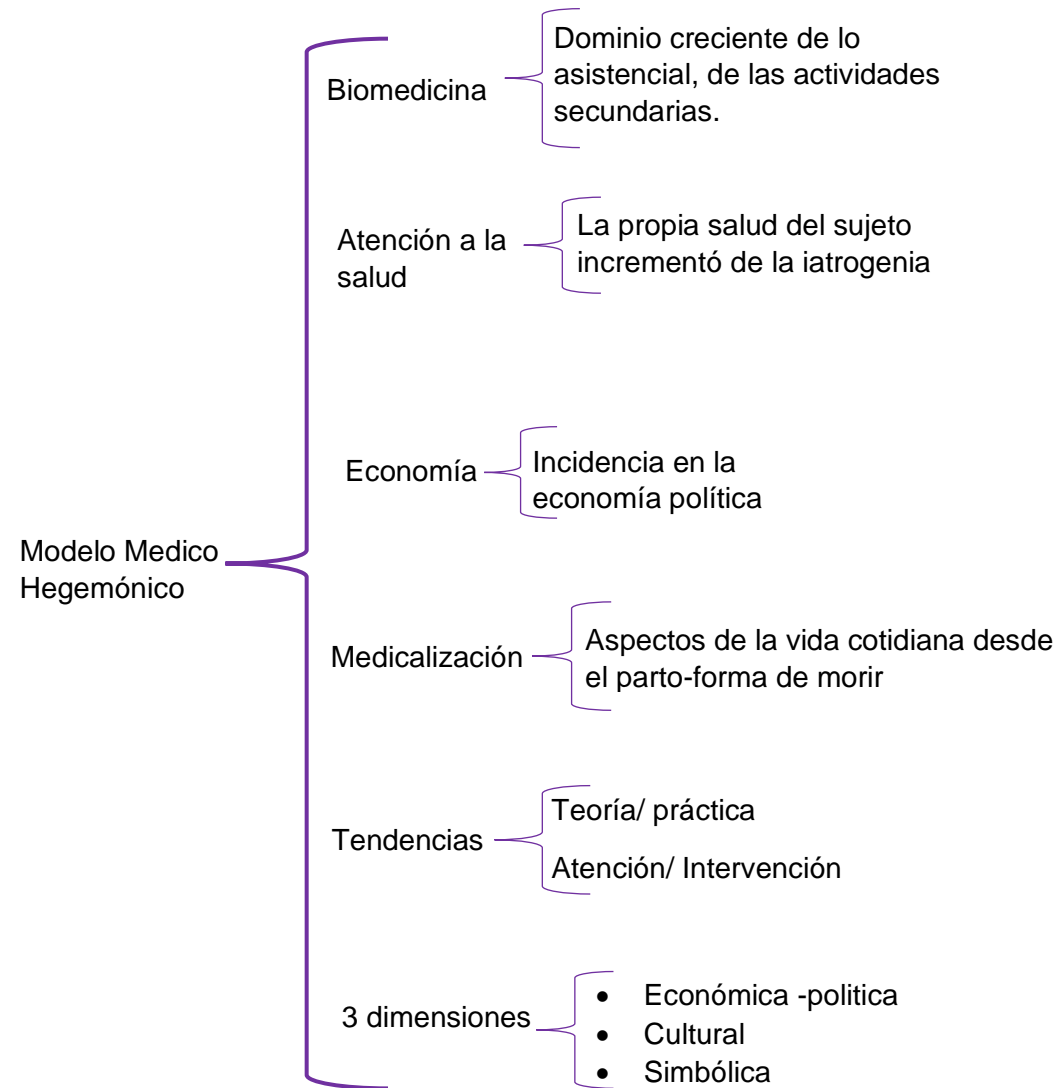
Modelo Medico Hegemónico

Biomedicina

Dominio creciente de lo asistencial, de las actividades secundarias.

Atención a la salud

La propia salud del sujeto incrementó de la iatrogenia

Economía

Incidencia en la economía política

Medicalización

Aspectos de la vida cotidiana desde el parto-forma de morir

Tendencias

Teoría/ práctica

Atención/ Intervención

3 dimensiones

- Económica -politica
- Cultural
- Simbólica